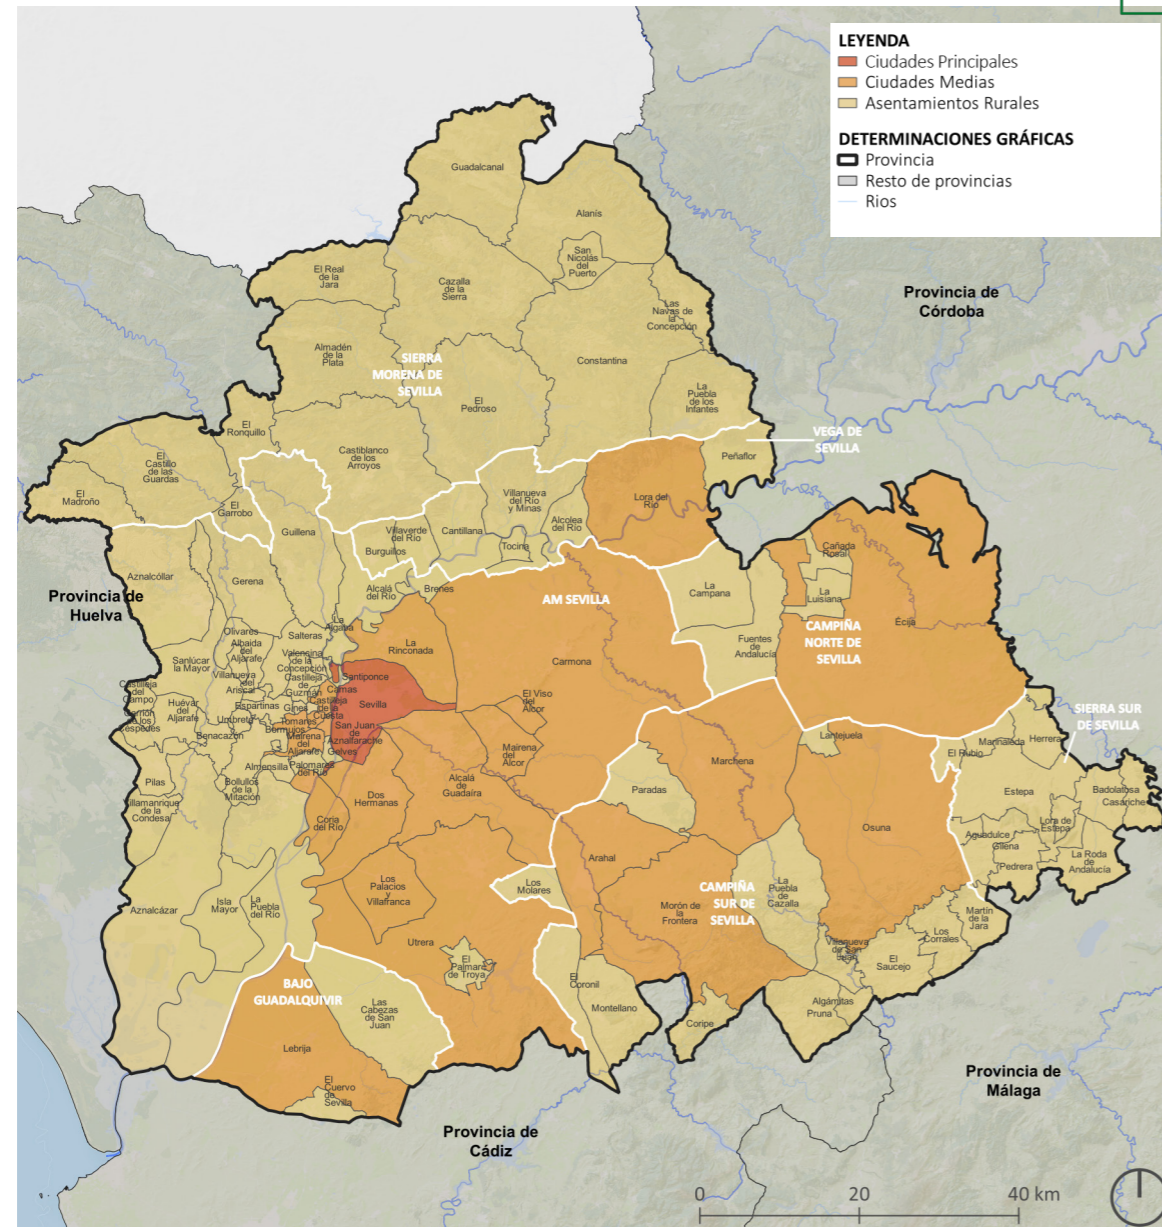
LEYENDA
Ciudades Principales
Ciudades Medias
Asentamientos Rurales

DETERMINACIONES GRÁFICAS
Provincia
Resto de provincias
Ríos

Provincia de Córdoba

Provincia de Huelva

Provincia de Málaga

Provincia de Cádiz

SIERRA MORENA DE SEVILLA
VEGA DE SEVILLA
AM SEVILLA
CAMPIÑA NORTE DE SEVILLA
SIERRA SUR DE SEVILLA
CAMPIÑA SUR DE SEVILLA
BAJO GUADALQUIVIR

Guadalcanal
Alanís
San Nicolás del Puerto
El Real de la Jara
Cazalla de la Sierra
Las Navas de la Concepción
Almadén de la Plata
Constantina
El Pedroso
La Puebla de los Infantes
El Ronquillo
Castiblanco de los Arroyos
Peñaflor
El Castillo de las Guardas
El Madroño
El Garrobo
Villanueva del Río y Minas
Lora del Río
Guillena
Villaverde del Río
Cantillana
Alcolea del Río
Burguillos
Tocina
Cañada Rosal
Aznalcóllar
Gerena
Alcalá del Río
Brenes
La Campana
La Luisiana
La Algaba
Olivares
Salteras
La Rinconada
Fuentes de Andalucía
Écija
Albaida del Aljarafe
Sanlúcar la Mayor
Valencina de la Concepción
Santiponce
Castilleja de Guzmán
Camas
Carmona
Villanueva del Ariscal
Castilleja del Campo
Huévar del Aljarafe
Carrión de los Céspedes
Espartinas
Umbrete
Gines
Tomares
Castilleja de la Cuesta
Sevilla
El Viso del Alcor
Bormujos
Benacazón
Mairena del Aljarafe
San Juan de Aznalfarache
Gelves
Mairena del Alcor
Almensilla
Palomares del Río
La Lantejuela
Marinaleda
Herrera
El Rubio
Pilas
Bollullos de la Mitación
Alcalá de Guadaíra
Marchena
Paradas
Estepa
Badolatosa
Casariche
Villamanrique de la Condesa
Dos Hermanas
Coria del Río
Osuna
Aguadulce
Gilena
Lora de Estepa
La Roda de Andalucía
Pedrera
Arahal
Los Palacios y Villafranca
Los Molares
Aznalcázar
Isla Mayor
La Puebla del Río
Morón de la Frontera
La Puebla de Cazalla
Martín de la Jara
Los Corrales
Villanueva de San Juan
El Saucejo
Utrera
El Palmar de Troya
El Coronil
Las Cabezas de San Juan
Montellano
Algámitas
Pruna
Coripe
Lebrija
El Cuervo de Sevilla

0
20
40 km